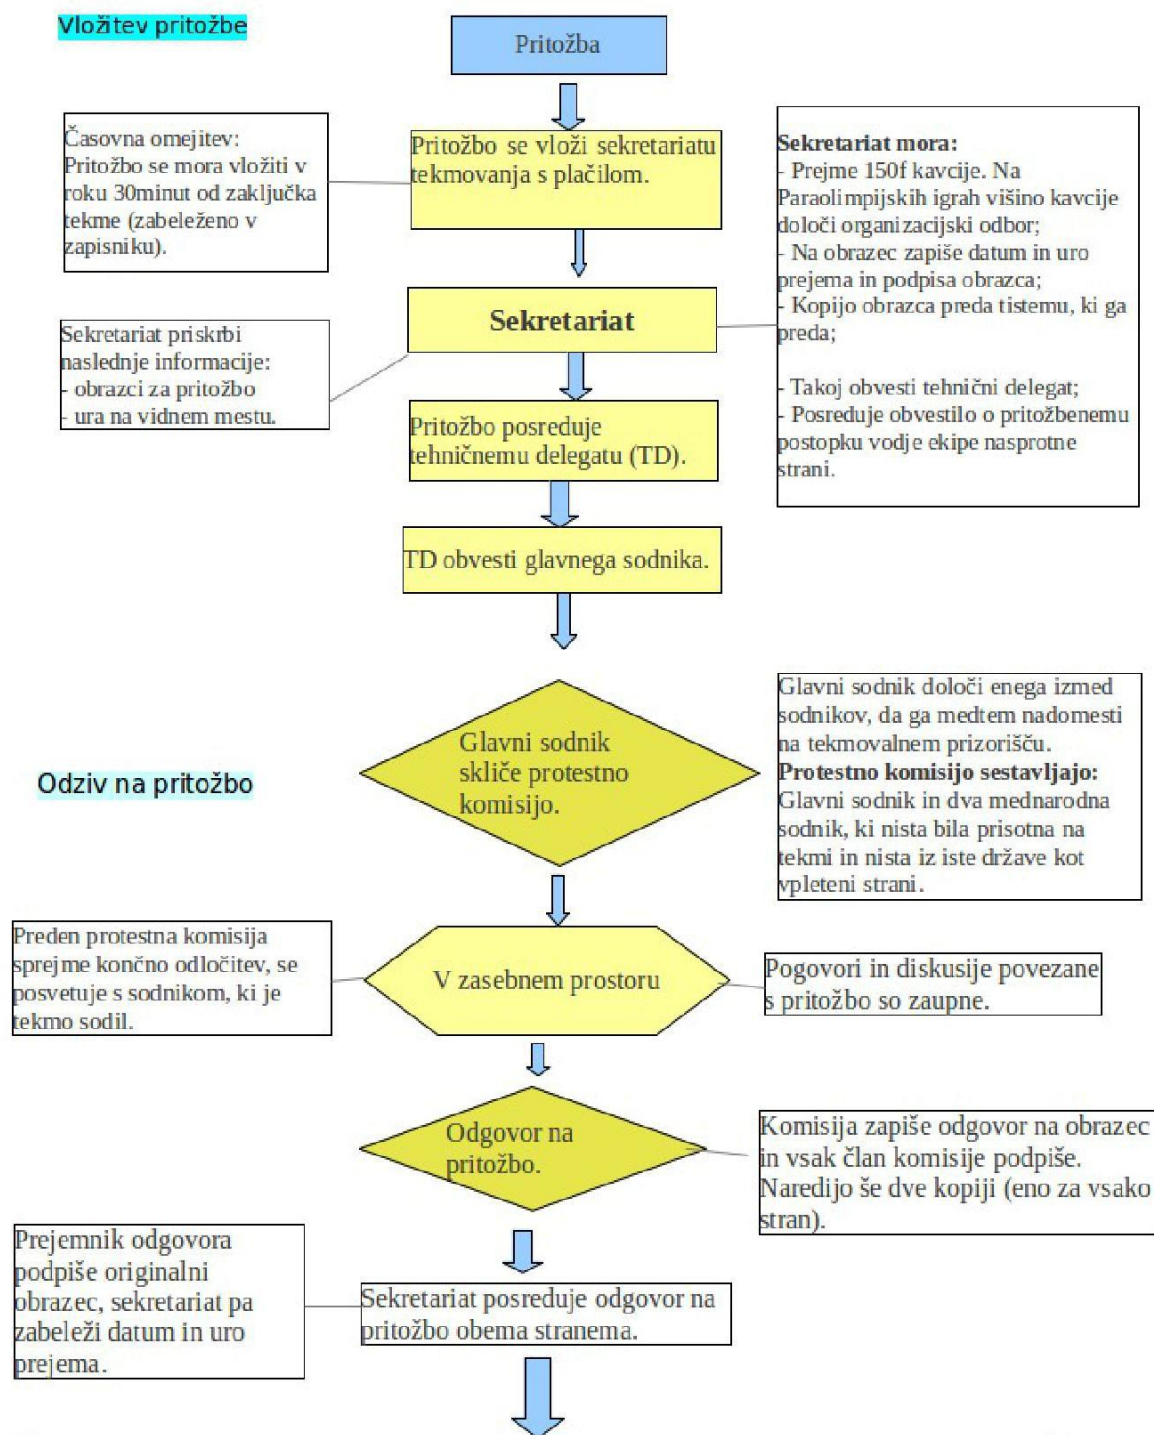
Vložitev pritožbe

Pritožba

Časovna omejitev:
Pritožbo se mora vložiti v roku 30minut od zaključka tekme (zabeleženo v zapisniku).

Pritožbo se vloži sekretariatu tekmovanja s plačilom.

Sekretariat mora:
- Prejme 150f kavcije. Na Paraolimpijskih igrah višino kavcije določi organizacijski odbor;
- Na obrazec zapiše datum in uro prejema in podpisa obrazca;
- Kopijo obrazca preda tistemu, ki ga preda;

- Takoj obvesti tehnični delegat;
- Posreduje obvestilo o pritožbenemu postopku vodje ekipe nasprotne strani.

Sekretariat

Sekretariat priskrbi naslednje informacije:
- obrazci za pritožbo
- ura na vidnem mestu.

Pritožbo posreduje tehničnemu delegatu (TD).

TD obvesti glavnega sodnika.

Odziv na pritožbo

Glavni sodnik skliče protestno komisijo.

Glavni sodnik določi enega izmed sodnikov, da ga medtem nadomesti na tekmovalnem prizorišču.
Protestno komisijo sestavljajo:
Glavni sodnik in dva mednarodna sodnik, ki nista bila prisotna na tekmi in nista iz iste države kot vpleteni strani.

Preden protestna komisija sprejme končno odločitev, se posvetuje s sodnikom, ki je tekmo sodil.

V zasebnem prostoru

Pogovori in diskusije povezane s pritožbo so zaupne.

Odgovor na pritožbo.

Komisija zapiše odgovor na obrazec in vsak član komisije podpiše. Naredijo še dve kopiji (eno za vsako stran).

Prejemnik odgovora podpiše originalni obrazec, sekretariat pa zabeleži datum in uro prejema.

Sekretariat posreduje odgovor na pritožbo obema stranema.